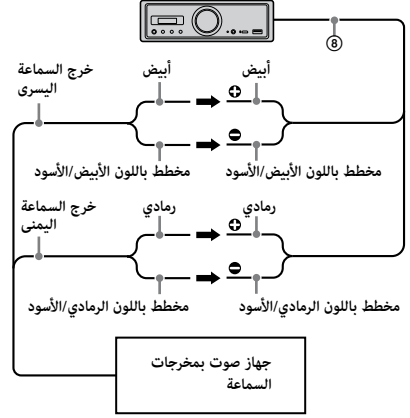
⑧

خرج السماعة اليسرى

أبيض

أبيض

مخطط باللون الأبيض/الأسود

مخطط باللون الأبيض/الأسود

خرج السماعة اليمنى

رمادي

رمادي

مخطط باللون الرمادي/الأسود

مخطط باللون الرمادي/الأسود

جهاز صوت بمخرجات السماعة